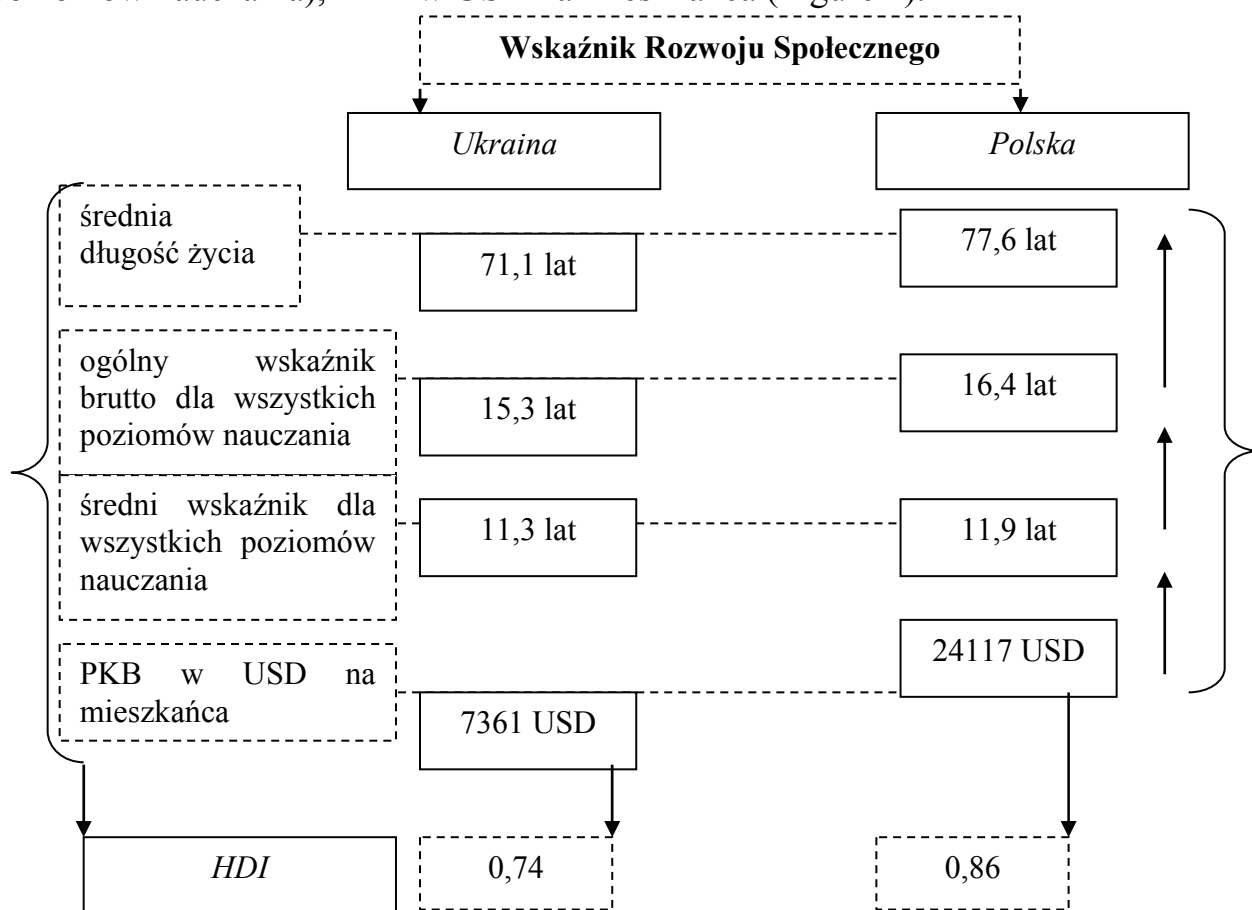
Wskaźnik Rozwoju Społecznego

Ukraina

Polska

średnia długość życia

71,1 lat

77,6 lat

ogólny wskaźnik brutto dla wszystkich poziomów nauczania

15,3 lat

16,4 lat

średni wskaźnik dla wszystkich poziomów nauczania

11,3 lat

11,9 lat

PKB w USD na mieszkańca

7361 USD

24117 USD

HDI

0,74

0,86